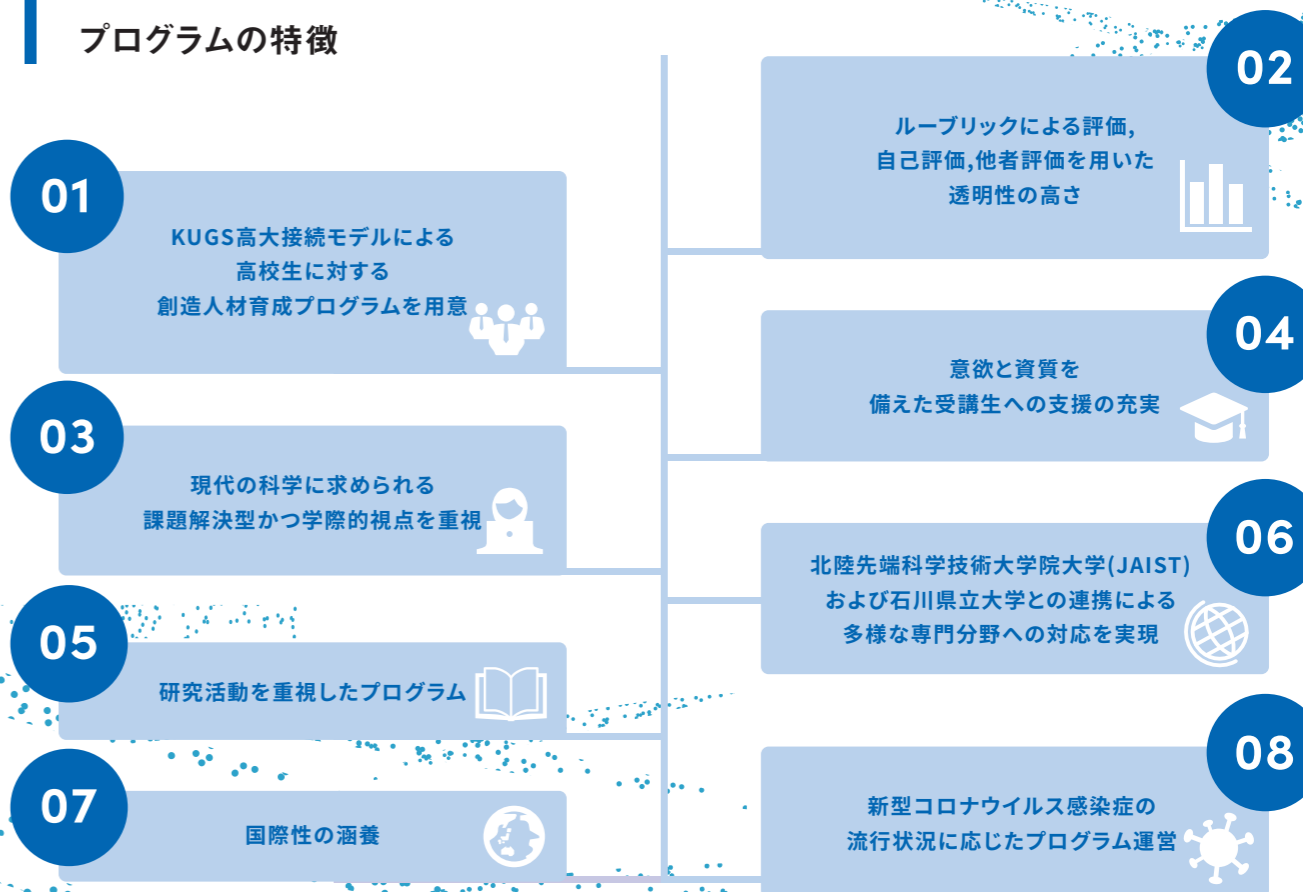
プログラムの特徴

01
KUGS高大接続モデルによる高校生に対する創造人材育成プログラムを用意

02
ルーブリックによる評価,自己評価,他者評価を用いた透明性の高さ

03
現代の科学に求められる課題解決型かつ学際的視点を重視

04
意欲と資質を備えた受講生への支援の充実

05
研究活動を重視したプログラム

06
北陸先端科学技術大学院大学(JAIST)および石川県立大学との連携による多様な専門分野への対応を実現

07
国際性の涵養

08
新型コロナウイルス感染症の流行状況に応じたプログラム運営